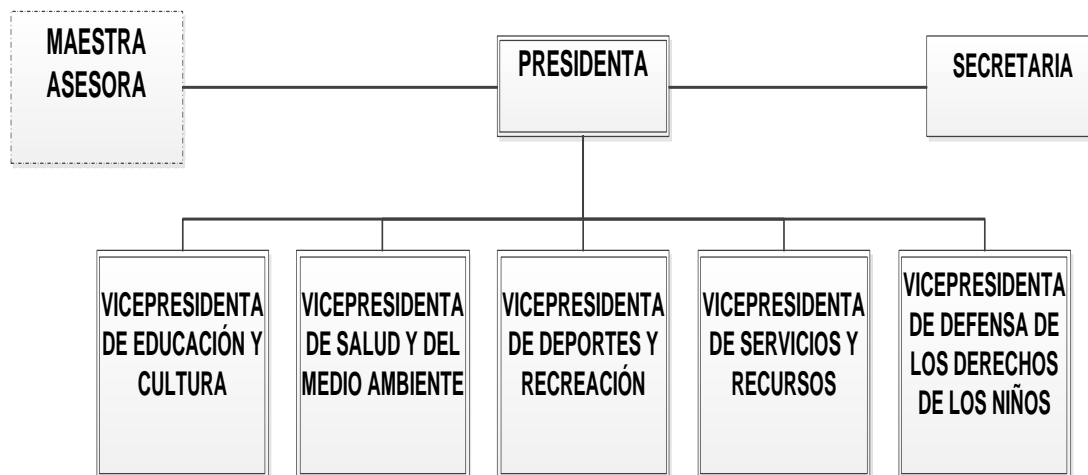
MAESTRA ASESORA

PRESIDENTA

SECRETARIA

VICEPRESIDENTA DE EDUCACIÓN Y CULTURA

VICEPRESIDENTA DE SALUD Y DEL MEDIO AMBIENTE

VICEPRESIDENTA DE DEPORTES Y RECREACIÓN

VICEPRESIDENTA DE SERVICIOS Y RECURSOS

VICEPRESIDENTA DE DEFENSA DE LOS DERECHOS DE LOS NIÑOS